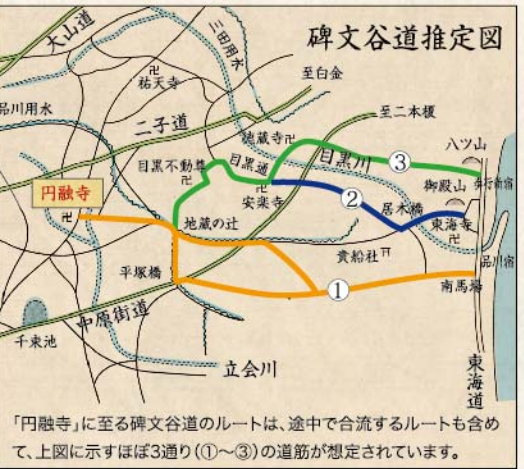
碑文谷道推定図

大山道
三田用水
祐天寺
至白金
品川用水
二子道
至二本榎
八ツ山
蛇崩
目黒不動尊
目黒道
蟠龍寺
目黒川
③
御殿山
歩行新宿
円融寺
安楽寺
②
居木橋
東海寺
地蔵の辻
貴船社
品川宿
平塚橋
①
南馬場
中原街道
千束池
立会川
東海道

「円融寺」に至る碑文谷道のルートは、途中で合流するルートも含めて、上図に示すほぼ3通り(①〜③)の道筋が想定されています。